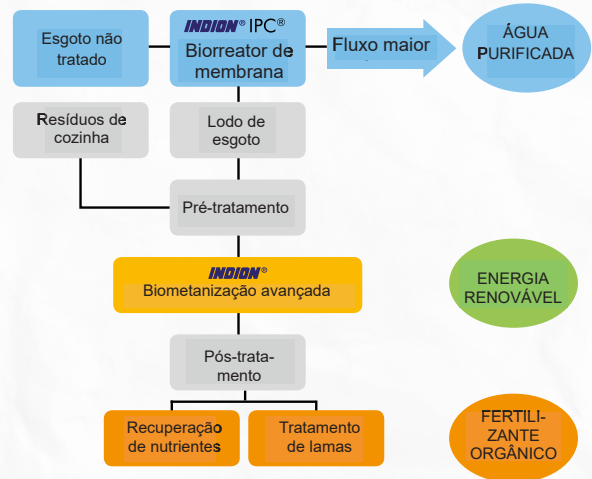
Esgoto não tratado

INDION® IPC®
Biorreator de membrana

Fluxo maior

ÁGUA PURIFICADA

Resíduos de cozinha

Lodo de esgoto

Pré-tratamento

INDION®
Biometanização avançada

ENERGIA RENOVÁVEL

Pós-tratamento

Recuperação de nutrientes

Tratamento de lamas

FERTILIZANTE ORGÂNICO